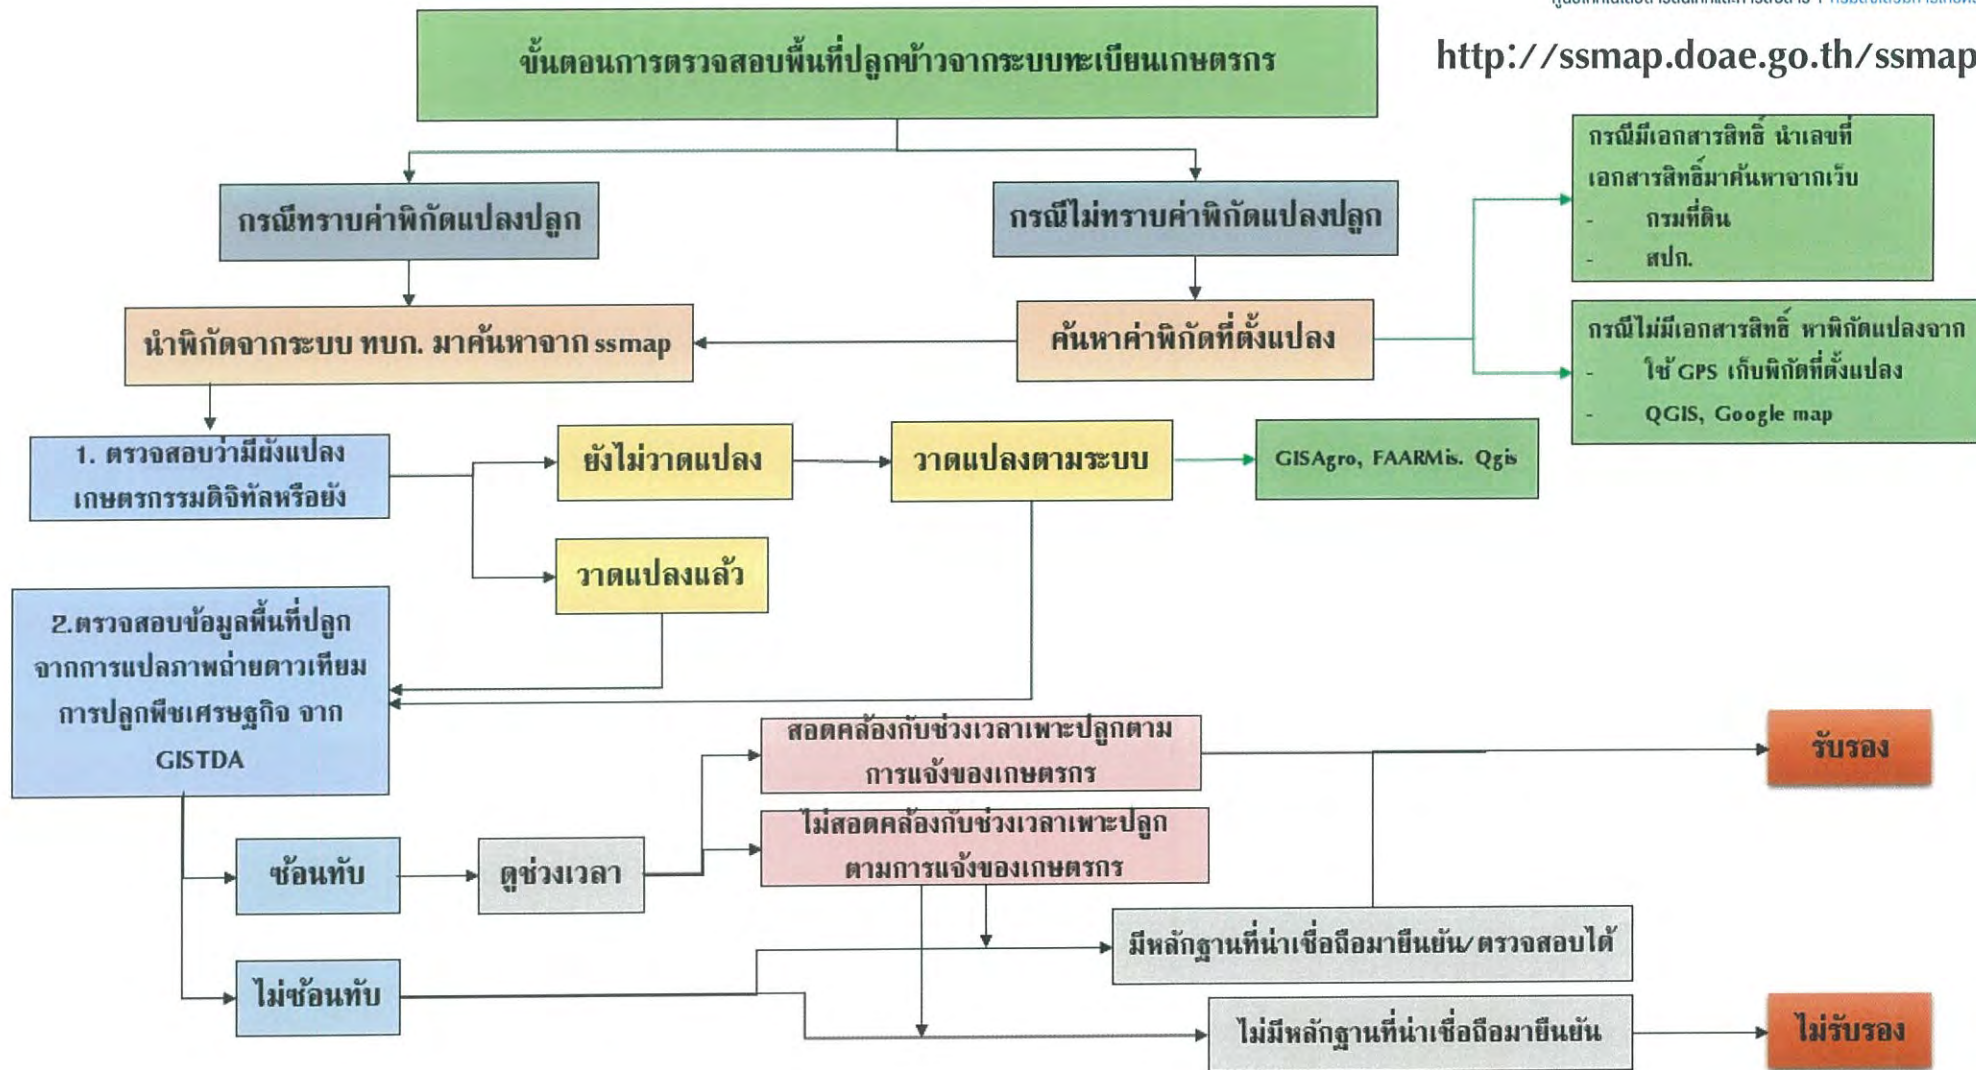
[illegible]

ขั้นตอนการตรวจสอบพื้นที่ปลูกข้าวจากระบบทะเบียนเกษตรกร

http://ssmap.doae.go.th/ssmap

กรณีทราบค่าพิกัดแปลงปลูก

กรณีไม่ทราบค่าพิกัดแปลงปลูก

กรณีมีเอกสารสิทธิ์ นำเลขที่เอกสารสิทธิ์มาค้นหาจากเว็บ
- กรมที่ดิน
- สปก.

นำพิกัดจากระบบ ทบก. มาค้นหาจาก ssmap

ค้นหาค่าพิกัดที่ตั้งแปลง

กรณีไม่มีเอกสารสิทธิ์ หาพิกัดแปลงจาก
- ใช้ GPS เก็บพิกัดที่ตั้งแปลง
- QGIS, Google map

1. ตรวจสอบว่ามีผังแปลงเกษตรกรรมดิจิทัลหรือยัง

ยังไม่วาดแปลง

วาดแปลงตามระบบ

GISAgro, FAARMis. Qgis

วาดแปลงแล้ว

2.ตรวจสอบข้อมูลพื้นที่ปลูกจากการแปลภาพถ่ายดาวเทียมการปลูกพืชเศรษฐกิจ จาก GISTDA

สอดคล้องกับช่วงเวลาเพาะปลูกตามการแจ้งของเกษตรกร

รับรอง

ซ้อนทับ

ดูช่วงเวลา

ไม่สอดคล้องกับช่วงเวลาเพาะปลูกตามการแจ้งของเกษตรกร

มีหลักฐานที่น่าเชื่อถือมายืนยัน/ตรวจสอบได้

ไม่ซ้อนทับ

ไม่มีหลักฐานที่น่าเชื่อถือมายืนยัน

ไม่รับรอง